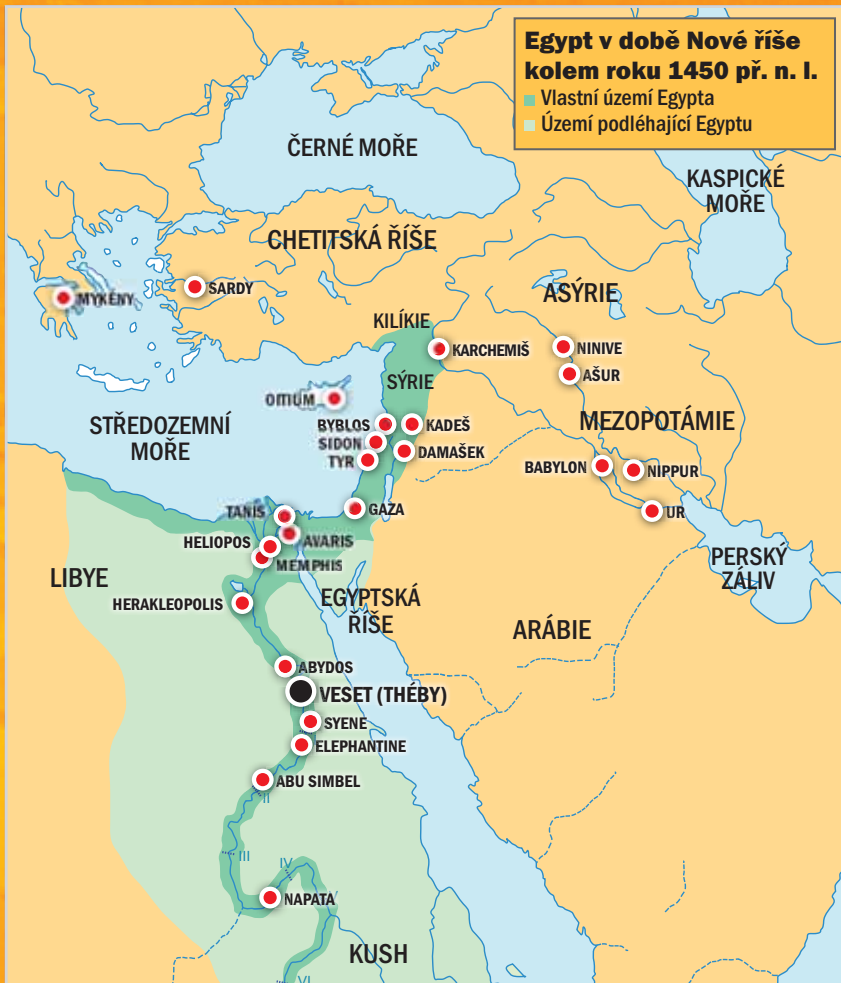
Egypt v době Nové říše kolem roku 1450 př. n. l.
Vlastní území Egypta
Území podléhající Egyptu

ČERNÉ MOŘE
KASPICKÉ MOŘE
CHETITSKÁ ŘÍŠE
MYKÉNY
SARDY
ASÝRIE
KILÍKIE
KARCHEMIŠ
NINIVE
AŠUR
SÝRIE
OITIUM
BYBLOS
KADEŠ
SIDON
TYR
DAMAŠEK
STŘEDOZEMNÍ MOŘE
MEZOPOTÁMIE
BABYLON
NIPPUR
UR
TANIS
GAZA
HELIOPOS
AVARIS
MEMPHIS
PERSKÝ ZÁLIV
LIBYE
EGYPTSKÁ ŘÍŠE
HERAKLEOPOLIS
ARÁBIE
ABYDOS
VESET (THÉBY)
SYENE
ELEPHANTINE
ABU SIMBEL
II
III
IV
V
NAPATA
KUSH
VI